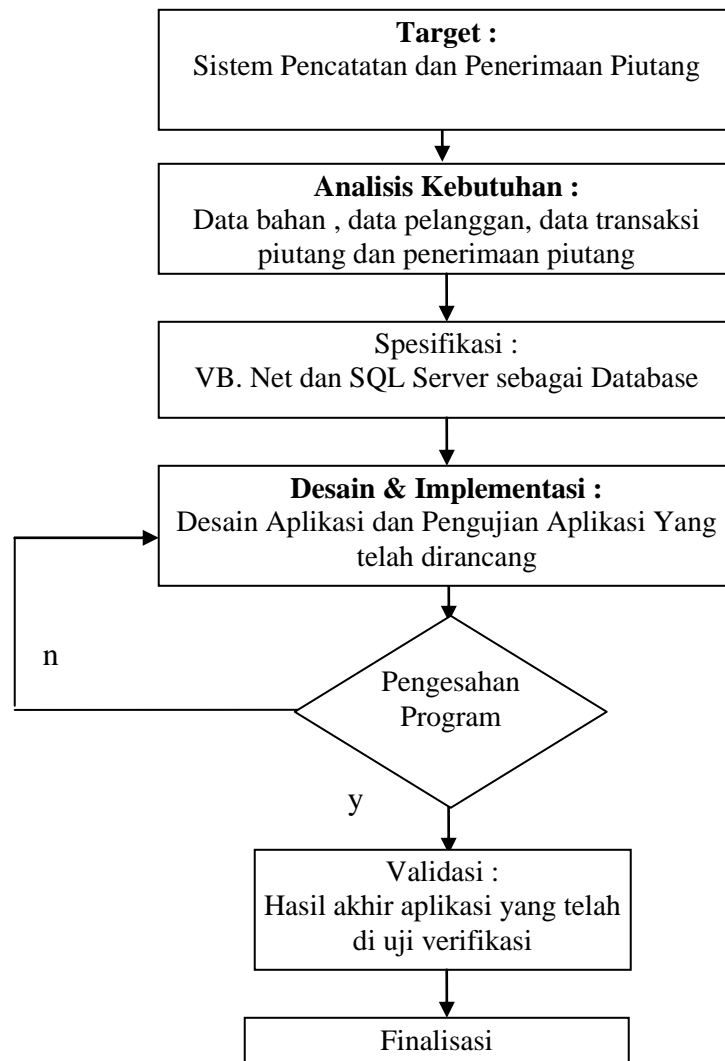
**Target :**
Sistem Pencatatan dan Penerimaan Piutang

**Analisis Kebutuhan :**
Data bahan , data pelanggan, data transaksi piutang dan penerimaan piutang

Spesifikasi :
VB. Net dan SQL Server sebagai Database

**Desain & Implementasi :**
Desain Aplikasi dan Pengujian Aplikasi Yang telah dirancang

n

Pengesahan Program

y

Validasi :
Hasil akhir aplikasi yang telah di uji verifikasi

Finalisasi